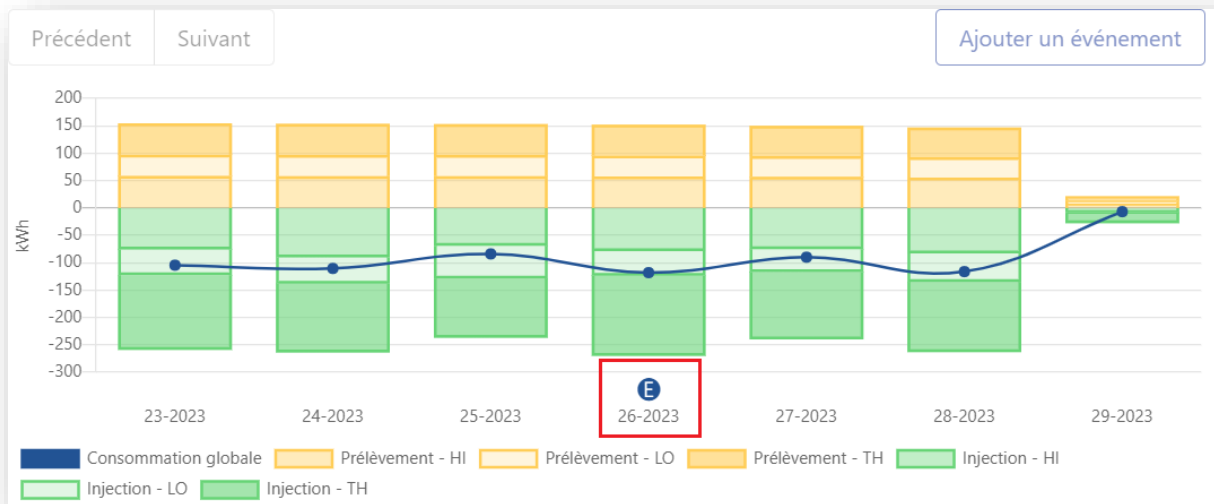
Précédent Suivant

Ajouter un événement

200
150
100
50
0
-50
-100
-150
-200
-250
-300

kWh

E

23-2023 24-2023 25-2023 26-2023 27-2023 28-2023 29-2023

Consommation globale Prélèvement - HI Prélèvement - LO Prélèvement - TH Injection - HI Injection - LO Injection - TH